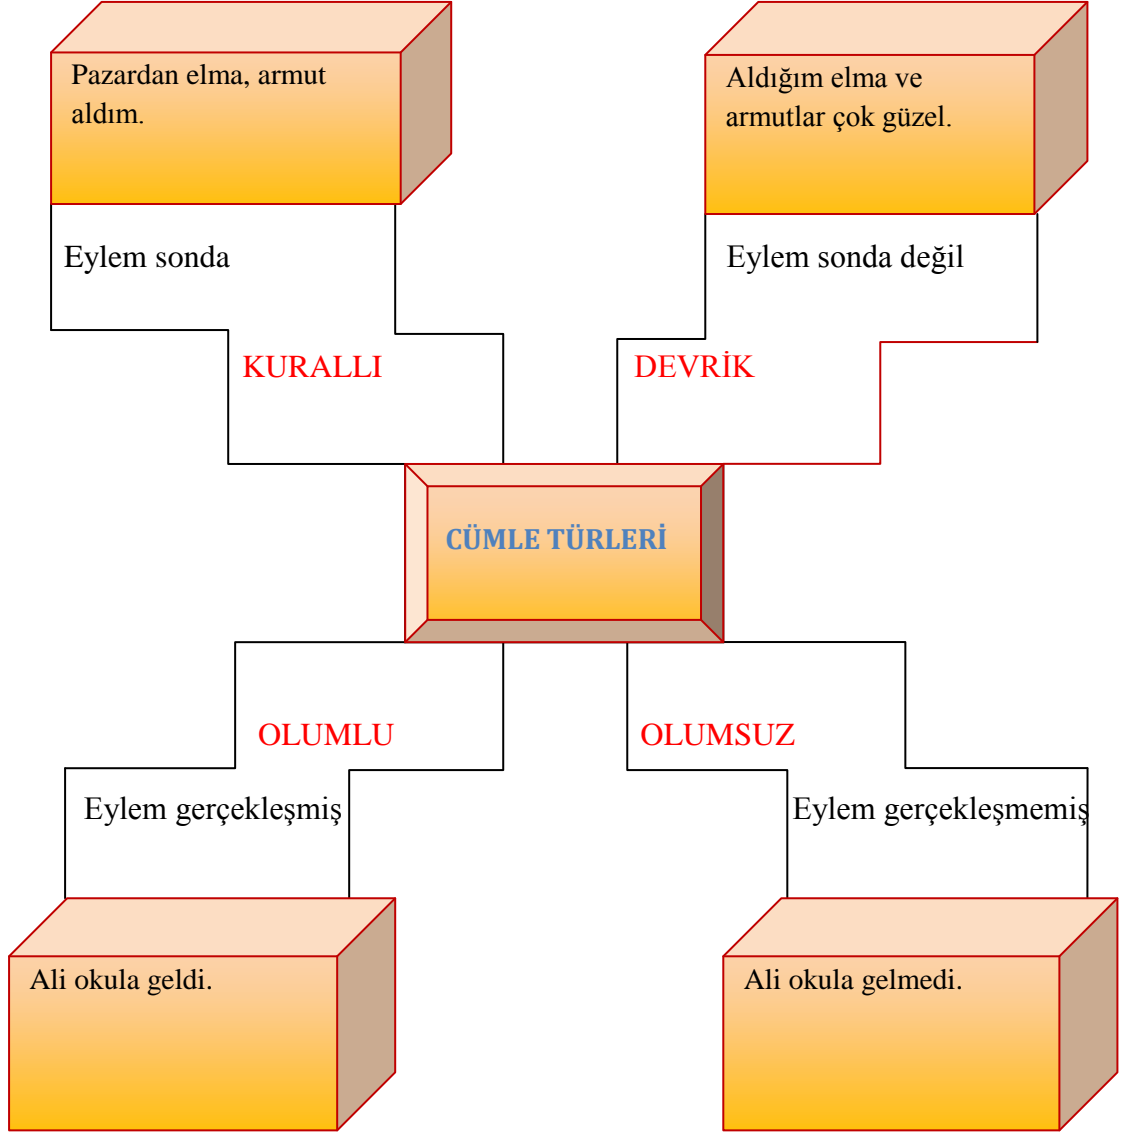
Pazardan elma, armut aldım.

Aldığım elma ve armutlar çok güzel.

Eylem sonda

Eylem sonda değil

KURALLI

DEVRİK

CÜMLE TÜRLERİ

OLUMLU

OLUMSUZ

Eylem gerçekleşmiş

Eylem gerçekleşmemiş

Ali okula geldi.

Ali okula gelmedi.